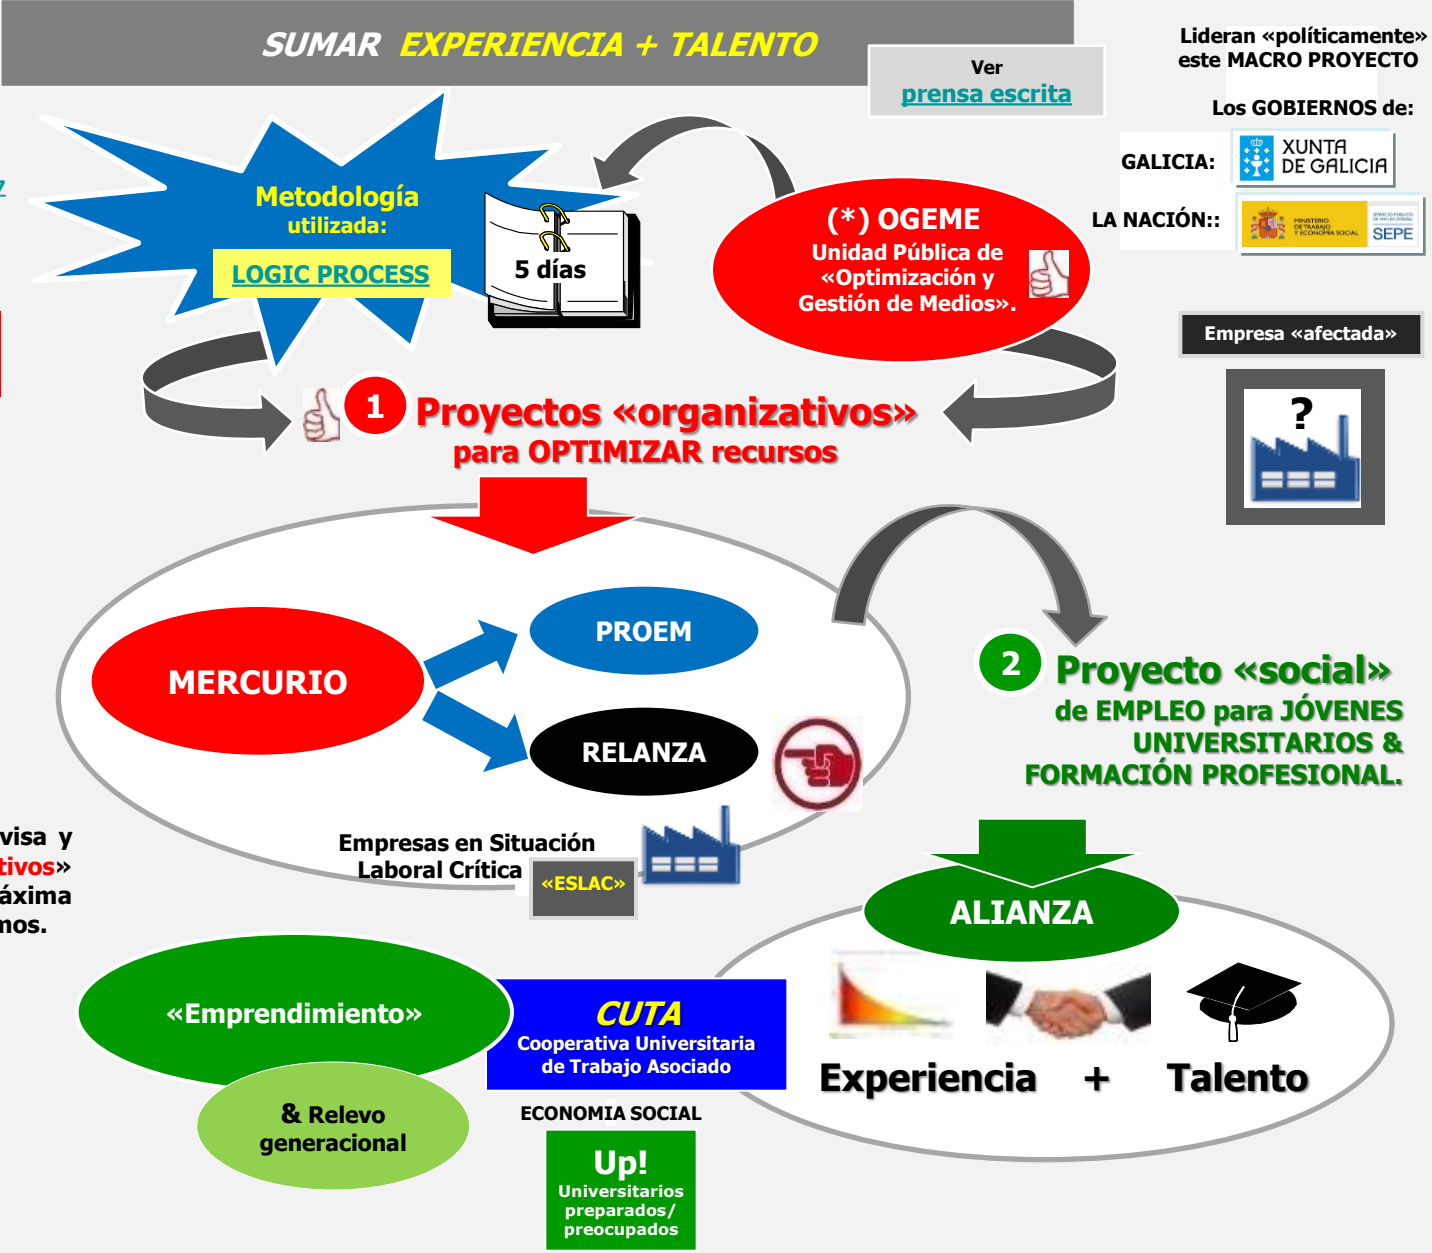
SUMAR EXPERIENCIA + TALENTO

Ver
prensa escrita

Lideran «políticamente» este MACRO PROYECTO

Los GOBIERNOS de:

GALICIA: XUNTA DE GALICIA

LA NACIÓN:: MINISTERIO DE TRABAJO Y ECONOMÍA SOCIAL SEPE

Metodología utilizada:

LOGIC PROCESS

5 días

(*) OGEME
Unidad Pública de «Optimización y Gestión de Medios».

Empresa «afectada»

?

1 Proyectos «organizativos»
para OPTIMIZAR recursos

MERCURIO

PROEM

RELANZA

Empresas en Situación Laboral Crítica

«ESLAC»

2 Proyecto «social»
de EMPLEO para JÓVENES UNIVERSITARIOS & FORMACIÓN PROFESIONAL.

ALIANZA

Experiencia + Talento

visa y
tivos»
áxima
nos.

«Emprendimiento»

& Relevo generacional

CUTA
Cooperativa Universitaria de Trabajo Asociado

ECONOMIA SOCIAL

Up!
Universitarios preparados/ preocupados